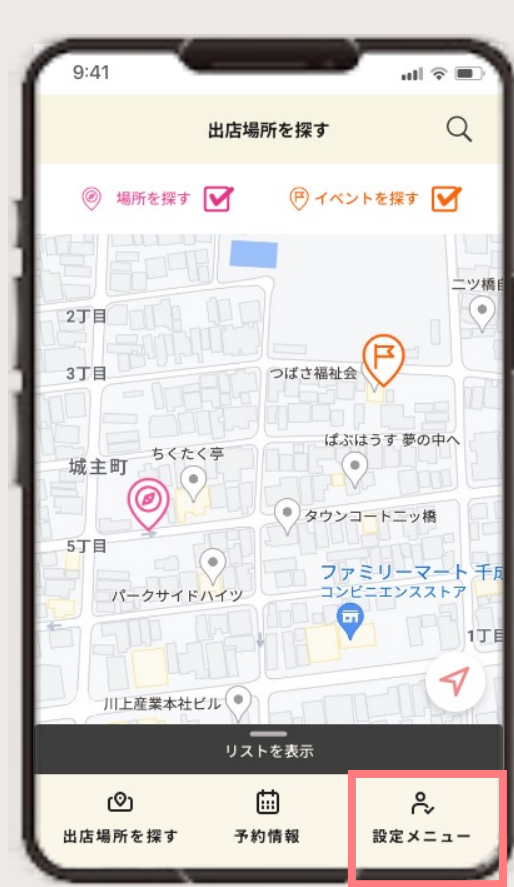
9:41

出店場所を探す

場所を探す

イベントを探す

ニツ橋

2丁目

3丁目

つばさ福祉会

ぱぶはうす 夢の中へ

ちくたく亭

城主町

タウンコートニッ橋

5丁目

ファミリーマート 千

コンビニエンスストア

パークサイドハイツ

1丁目

川上産業本社ビル

リストを表示

出店場所を探す

予約情報

設定メニュー